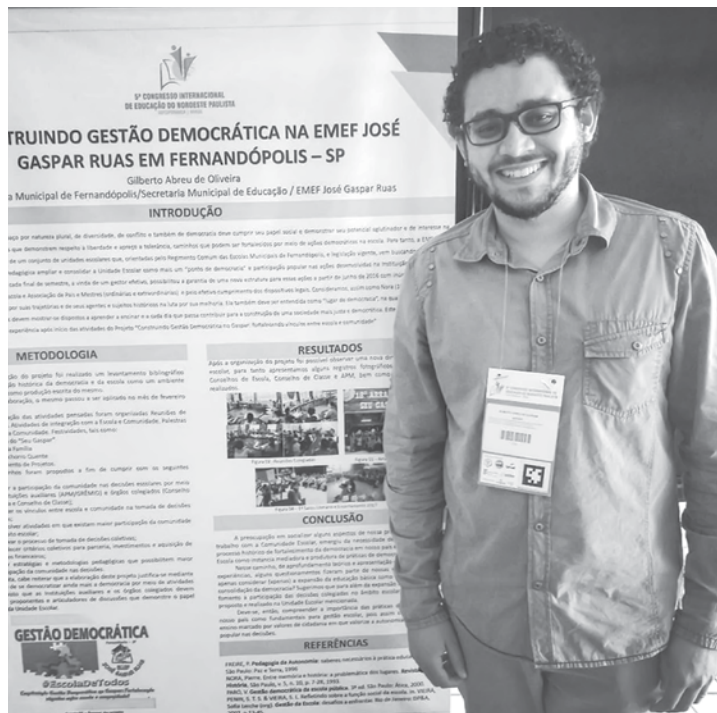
5º CONGRESSO INTERNACIONAL DE EDUCAÇÃO DO NOROESTE PAULISTA

TRUINDO GESTÃO DEMOCRÁTICA NA EMEF JOSÉ GASPAR RUAS EM FERNANDÓPOLIS – SP

Gilberto Abreu de Oliveira

a Municipal de Fernandópolis/Secretaria Municipal de Educação / EMEF José Gaspar Ruas

INTRODUÇÃO

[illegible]

METODOLOGIA

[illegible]

RESULTADOS

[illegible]

CONCLUSÃO

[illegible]

GESTÃO DEMOCRÁTICA

#EscolaDeTodos

REFERÊNCIAS

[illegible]